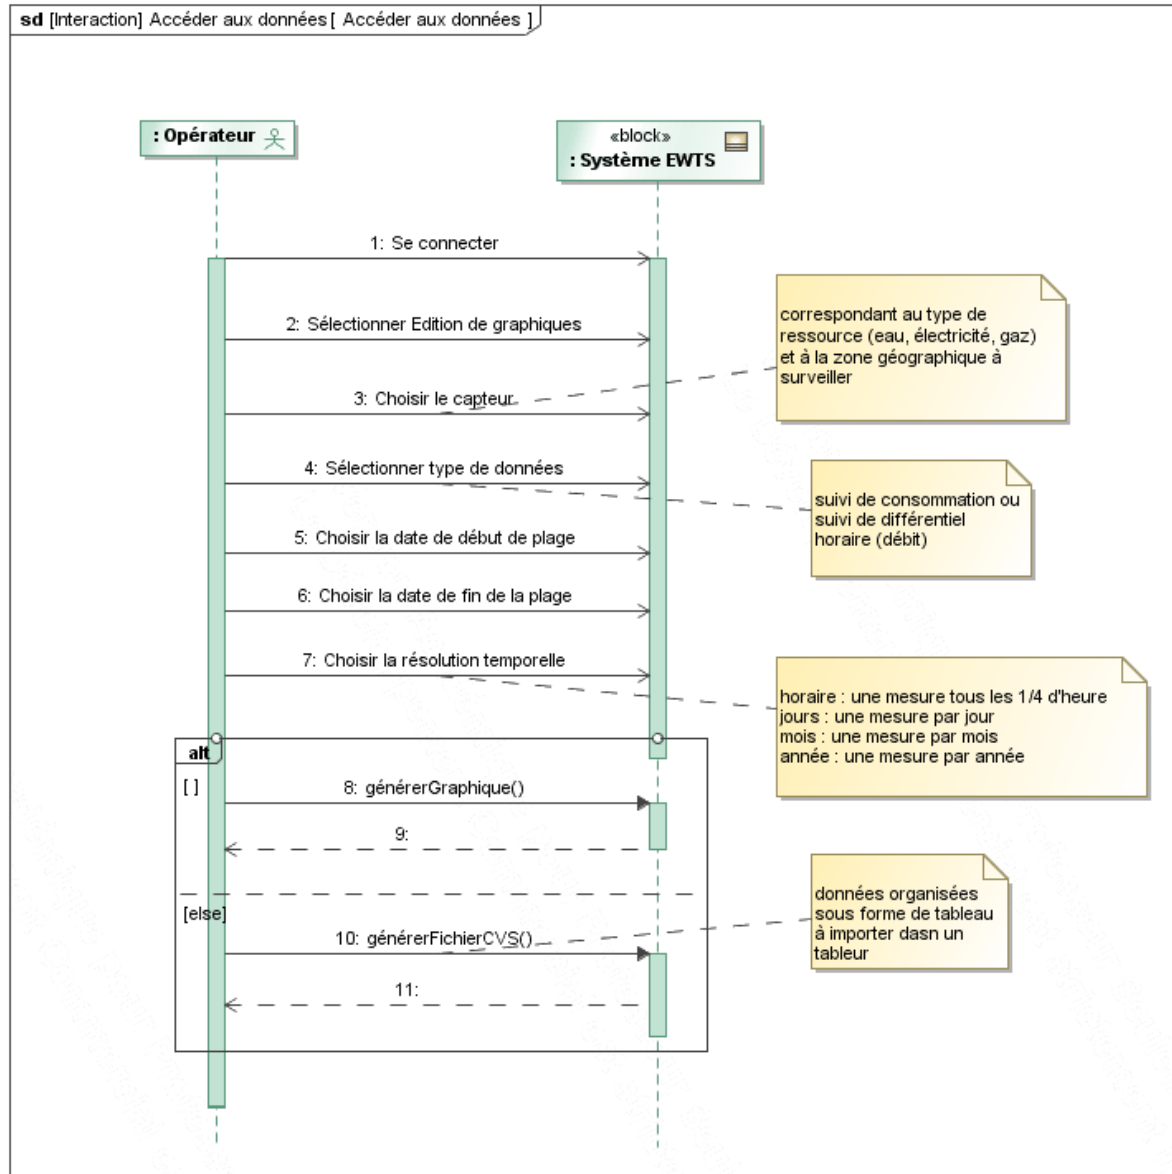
sd [Interaction] Accéder aux données [ Accéder aux données ]

: Opérateur

«block»
: Système EWTS

1: Se connecter

2: Sélectionner Edition de graphiques

correspondant au type de ressource (eau, électricité, gaz) et à la zone géographique à surveiller

3: Choisir le capteur

4: Sélectionner type de données

suivi de consommation ou suivi de différentiel horaire (débit)

5: Choisir la date de début de plage

6: Choisir la date de fin de la plage

7: Choisir la résolution temporelle

horaire : une mesure tous les 1/4 d'heure
jours : une mesure par jour
mois : une mesure par mois
année : une mesure par année

alt

[ ]

8: générerGraphique()

9:

[else]

données organisées sous forme de tableau à importer dasn un tableur

10: générerFichierCVS()

11: